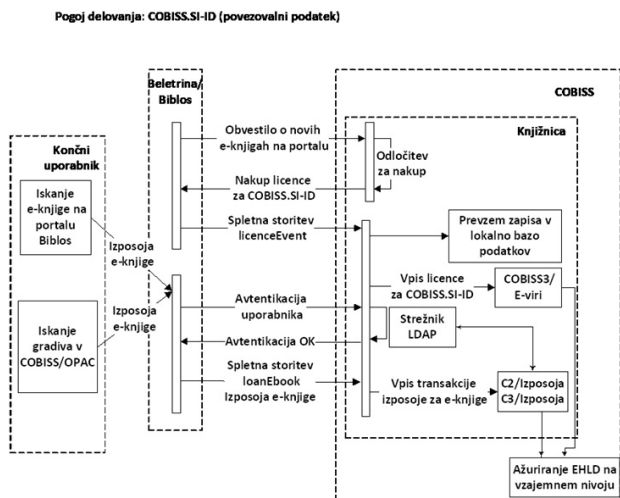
Pogoj delovanja: COBISS.SI-ID (povezovalni podatek)

Končni uporabnik

Iskanje e-knjige na portalu Biblos

Iskanje gradiva v COBISS/OPAC

Izposoja e-knjige

Izposoja e-knjige

Beletrina/ Biblos

COBISS

Knjižnica

Obvestilo o novih e-knjigah na portalu

Odločitev za nakup

Nakup licence za COBISS.SI-ID

Spletna storitev licenceEvent

Prevzem zapisa v lokalno bazo podatkov

Vpis licence za COBISS.SI-ID

COBISS3/ E-viri

Avtentikacija uporabnika

Strežnik LDAP

Avtentikacija OK

Spletna storitev loanEbook Izposoja e-knjige

Vpis transakcije izposoje za e-knjige

C2/Izposoja C3/Izposoja

Ažuriranje EHLD na vzajemnem nivoju